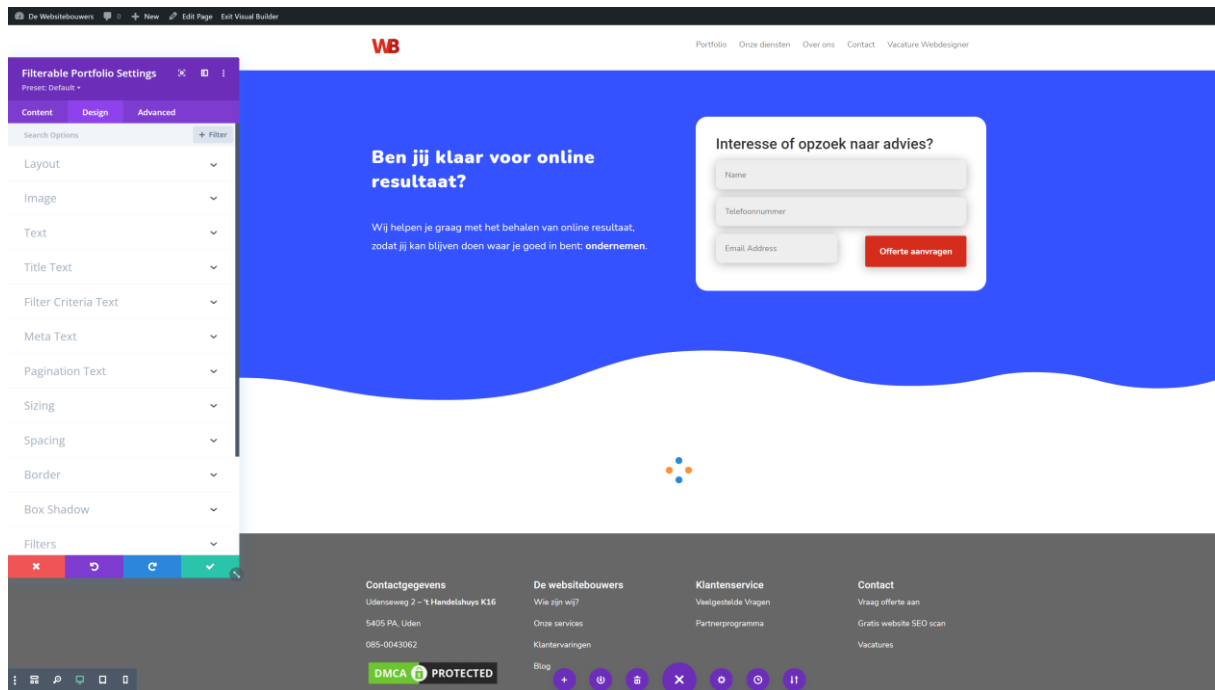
De Websitebouwers 0 + New Edit Page Exit Visual Builder

Filterable Portfolio Settings
Preset: Default

Content Design Advanced

Search Options + Filter

Layout
Image
Text
Title Text
Filter Criteria Text
Meta Text
Pagination Text
Sizing
Spacing
Border
Box Shadow
Filters

WB

Portfolio Onze diensten Over ons Contact Vacature Webdesigner

Ben jij klaar voor online resultaat?

Wij helpen je graag met het behalen van online resultaat, zodat jij kan blijven doen waar je goed in bent: **ondernemen**.

Interesse of opzoek naar advies?

Name
Telefoonnummer
Email Address
Offerte aanvragen

Contactgegevens
Udenseweg 2 – 't Handelshuys K16
5405 PA, Uden
085-0043062
DMCA PROTECTED

De websitebouwers
Wie zijn wij?
Onze services
Klantervaringen
Blog

Klantenservice
Veelgestelde Vragen
Partnerprogramma

Contact
Vraag offerte aan
Gratis website SEO scan
Vacatures